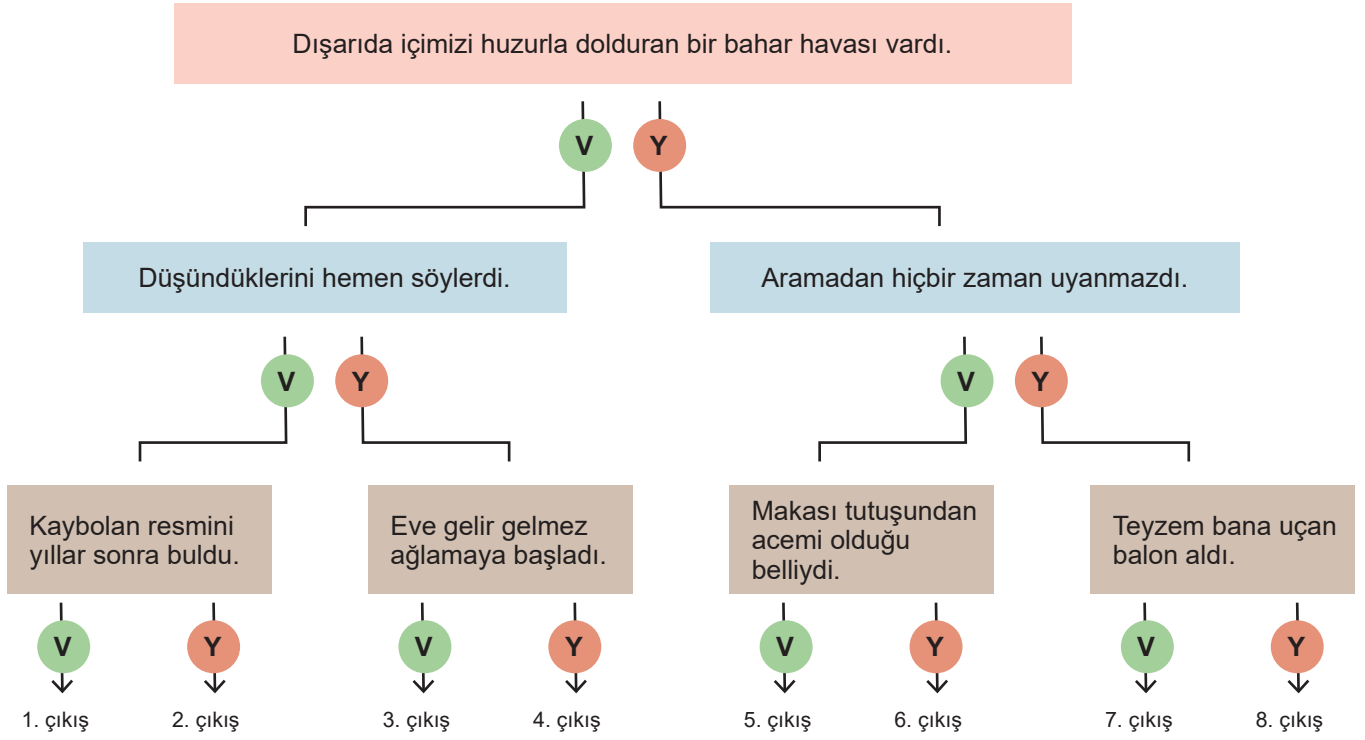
Dışarıda içimizi huzurla dolduran bir bahar havası vardı.

V Y

Düşündüklerini hemen söylerdi.

Aramadan hiçbir zaman uyanmazdı.

V Y

V Y

Kaybolan resmini yıllar sonra buldu.

Eve gelir gelmez ağlamaya başladı.

Makası tutuşundan acemi olduğu belliydi.

Teyzem bana uçan balon aldı.

V Y V Y V Y V Y

1. çıkış 2. çıkış 3. çıkış 4. çıkış 5. çıkış 6. çıkış 7. çıkış 8. çıkış